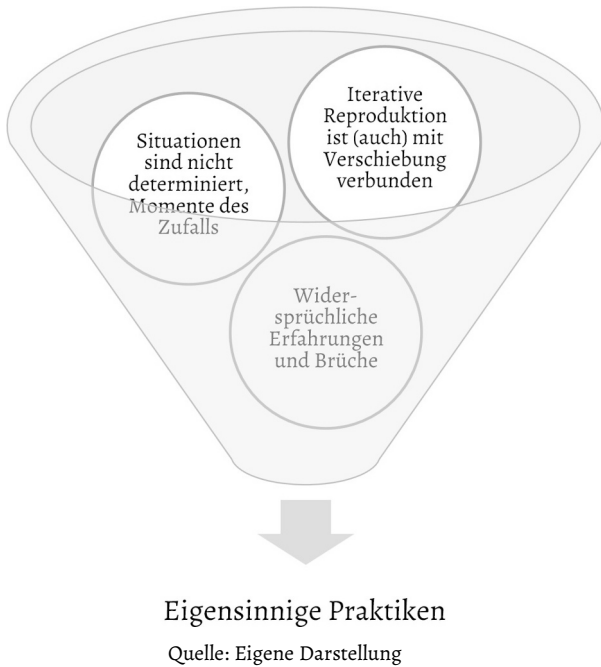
Iterative Reproduktion ist (auch) mit Verschiebung verbunden

Situationen sind nicht determiniert, Momente des Zufalls

Wider-sprüchliche Erfahrungen und Brüche

Eigensinnige Praktiken

Quelle: Eigene Darstellung